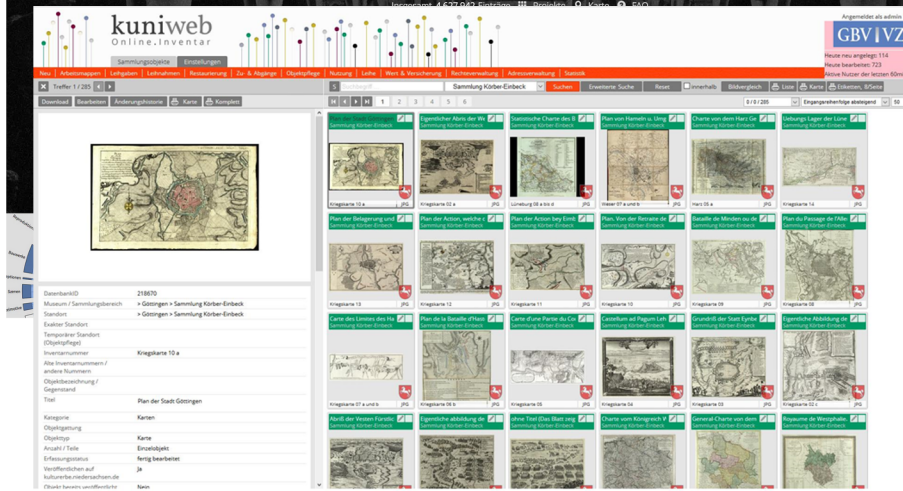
Insgesamt 4.627.942 Einträge Projekte Karte FAQ

kuniweb
Online.Inventar

Angemeldet als admin

GBV VZ

Heute neu angelegt: 114
Heute bearbeitet: 723
Aktive Nutzer der letzten 60m

Sammlungsobjekte Einstellungen

Neu | Arbeitsmappen | Leihgaben | Leihnahmen | Restaurierung | Zu- & Abgänge | Objektpflege | Nutzung | Leihe | Wert & Versicherung | Rechteverwaltung | Adressverwaltung | Statistik

Treffer 1 / 285

Download Bearbeiten Änderungshistorie Karte Komplett

Sammlung Körber-Einbeck Suchen Erweiterte Suche Reset innerhalb Bildvergleich Liste Karte Etiketten, 8/Seite

1 2 3 4 5 6

0 / 0 / 285 Eingangsreihenfolge absteigend 50

| | |
|---|---|
| DatensatzID | 218670 |
| Museum / Sammlungsbereich | > Göttingen > Sammlung Körber-Einbeck |
| Standort | > Göttingen > Sammlung Körber-Einbeck |
| Exakter Standort | |
| Temporärer Standort (Objektpflege) | |
| Inventarnummer | Kriegskarte 10 a |
| Alte Inventarnummern / andere Nummern | |
| Objektbezeichnung / Gegenstand | |
| Titel | Plan der Stadt Göttingen |
| Kategorie | Karten |
| Objektgattung | |
| Objekttyp | Karte |
| Anzahl / Teile | Einzelobjekt |
| Erfassungsstatus | fertig bearbeitet |
| Veröffentlichen auf kulturerbe.niedersachsen.de | Ja |
| Objekt bereits veröffentlicht | Nein |

Plan der Stadt Göttingen Sammlung Körber-Einbeck Kriegskarte 10 a JPG
Eigentlicher Abriß der We Sammlung Körber-Einbeck Kriegskarte 02 a JPG
Statistische Charte des B Sammlung Körber-Einbeck Lüneburg 08 a b/c d JPG
Plan von Hameln u. Umg Sammlung Körber-Einbeck Weser 07 a und b JPG
Charte von dem Harz Ge Sammlung Körber-Einbeck Harz 06 a JPG
Uebungs-Lager der Löne Sammlung Körber-Einbeck Kriegskarte 14 JPG
Plan der Belagerung und Sammlung Körber-Einbeck Kriegskarte 13 JPG
Plan der Action, welche c Sammlung Körber-Einbeck Kriegskarte 12 JPG
Plan der Action bey Emb Sammlung Körber-Einbeck Kriegskarte 11 JPG
Plan. Von der Retraite de Sammlung Körber-Einbeck Kriegskarte 10 JPG
Bataille de Minden ou de Sammlung Körber-Einbeck Kriegskarte 09 JPG
Plan du Passage de l'Alle Sammlung Körber-Einbeck Kriegskarte 08 JPG
Carte des Limites des Ha Sammlung Körber-Einbeck Kriegskarte 07 a und b JPG
Plan de la Bataille d'Hast Sammlung Körber-Einbeck Kriegskarte 06 b JPG
Carte d'une Partie du Co Sammlung Körber-Einbeck Kriegskarte 05 JPG
Castellum ad Pagum Leh Sammlung Körber-Einbeck Kriegskarte 04 JPG
Grundriß der Statt Eynbe Sammlung Körber-Einbeck Kriegskarte 03 JPG
Eigentliche Abbildung de Sammlung Körber-Einbeck Kriegskarte 02 c JPG
Abriß der Vesten Fürstlic Sammlung Körber-Einbeck
Eigentliche abbildung de Sammlung Körber-Einbeck
ohne Titel (Das Blatt zeig Sammlung Körber-Einbeck
Charte vom Königreich V Sammlung Körber-Einbeck
General-Charte von dem Sammlung Körber-Einbeck
Royaume de Westphalie. Sammlung Körber-Einbeck